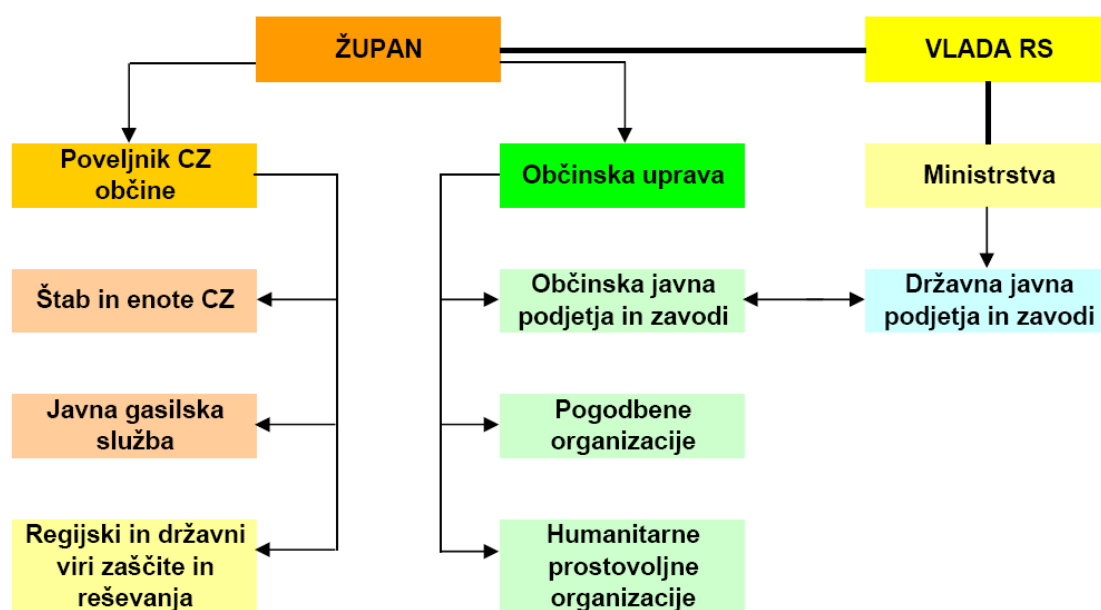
ŽUPAN

VLADA RS

Poveljnik CZ občine

Občinska uprava

Ministrstva

Štab in enote CZ

Občinska javna podjetja in zavodi

Državna javna podjetja in zavodi

Javna gasilska služba

Pogodbene organizacije

Regijski in državni viri zaščite in reševanja

Humanitarne prostovoljne organizacije